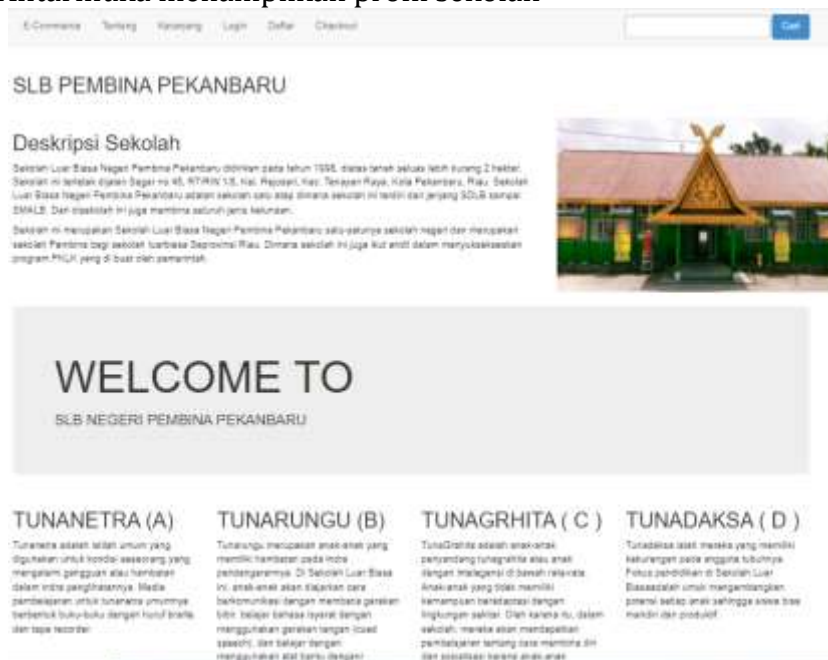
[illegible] menampilkan profil sekolah

E-Commerce Tentang Keranjang Login Daftar Checkout

Cari

SLB PEMBINA PEKANBARU

Deskripsi Sekolah

Sekolah Luar Biasa Negeri Pembina Pekanbaru didirikan pada tahun 1996, diatas tanah seluas lebih kurang 2 hektar. Sekolah ini terletak dijalan Segar no 45, RT/RW 1/5, Kel. Rejosari, Kec. Tenayan Raya, Kota Pekanbaru, Riau. Sekolah Luar Biasa Negeri Pembina Pekanbaru adalah sekolah satu atap dimana sekolah ini terdiri dari jenjang SDLB sampai SMALB. Dan disekolah ini juga membina seluruh jenis kelainan.

Sekolah ini merupakan Sekolah Luar Biasa Negeri Pembina Pekanbaru satu-satunya sekolah negeri dan merupakan sekolah Pembina bagi sekolah luarbiasa Seprovinsi Riau. Dimana sekolah ini juga ikut andil dalam menyukseskan program PKLK yang di buat oleh pemerintah.

WELCOME TO

SLB NEGERI PEMBINA PEKANBARU

TUNANETRA (A)

Tunanetra adalah istilah umum yang digunakan untuk kondisi seseorang yang mengalami gangguan atau hambatan dalam indra penglihatannya. Media pembelajaran untuk tunanetra umumnya berbentuk buku-buku dengan huruf braille, dan tape recorder.

TUNARUNGU (B)

Tunarungu merupakan anak-anak yang memiliki hambatan pada indra pendengarannya. Di Sekolah Luar Biasa ini, anak-anak akan diajarkan cara berkomunikasi dengan membaca gerakan bibir, belajar bahasa isyarat dengan menggunakan gerakan tangan (cued speech), dan belajar dengan menggunakan alat bantu dengar/ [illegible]

TUNAGRHITA ( C )

TunaGrahita adalah anak-anak penyandang tunagrahita atau anak dengan inteligensi di bawah rata-rata. Anak-anak yang tidak memiliki kemampuan beradaptasi dengan lingkungan sekitar. Oleh karena itu, dalam sekolah, mereka akan mendapatkan pembelajaran tentang cara membina diri dan sosialisasi karena anak-anak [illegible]

TUNADAKSA ( D )

Tunadaksa ialah mereka yang memiliki kekurangan pada anggota tubuhnya. Fokus pendidikan di Sekolah Luar Biasaadalah untuk mengembangkan potensi setiap anak sehingga siswa bisa mandiri dan produktif.